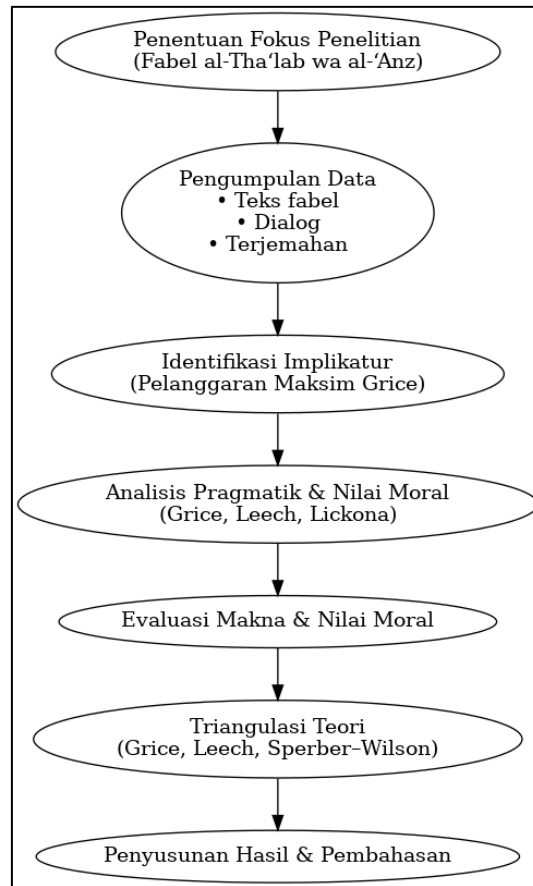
Penentuan Fokus Penelitian
(Fabel al-Tha'lab wa al-'Anz)

Pengumpulan Data
• Teks fabel
• Dialog
• Terjemahan

Identifikasi Implikatur
(Pelanggaran Maksim Grice)

Analisis Pragmatik & Nilai Moral
(Grice, Leech, Lickona)

Evaluasi Makna & Nilai Moral

Triangulasi Teori
(Grice, Leech, Sperber–Wilson)

Penyusunan Hasil & Pembahasan